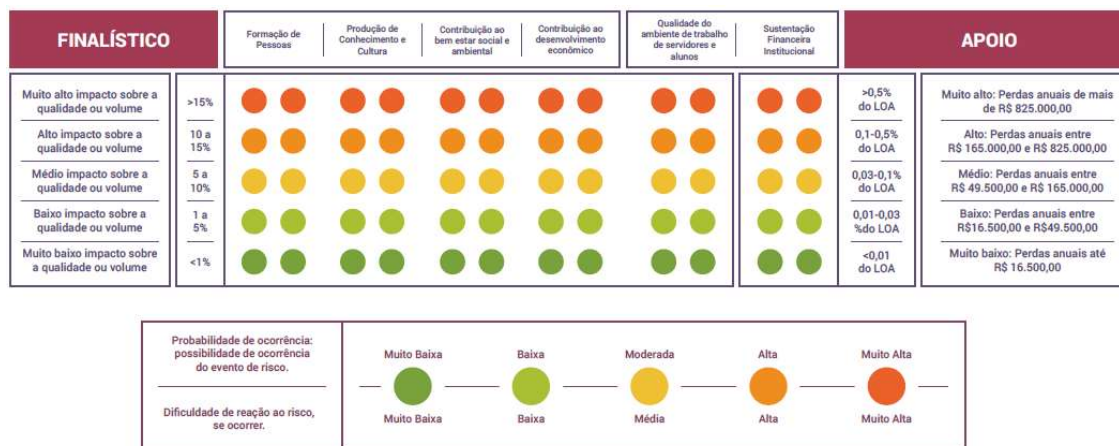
FINALÍSTICO

Formação de Pessoas | Produção de Conhecimento e Cultura | Contribuição ao bem estar social e ambiental | Contribuição ao desenvolvimento econômico | Qualidade do ambiente de trabalho de servidores e alunos | Sustentação Financeira Institucional

APOIO

| | | | |
|---|---|---|---|
| Muito alto impacto sobre a qualidade ou volume | >15% | >0,5% do LOA | Muito alto: Perdas anuais de mais de R$ 825.000,00 |
| Alto impacto sobre a qualidade ou volume | 10 a 15% | 0,1-0,5% do LOA | Alto: Perdas anuais entre R$ 165.000,00 e R$ 825.000,00 |
| Médio impacto sobre a qualidade ou volume | 5 a 10% | 0,03-0,1% do LOA | Médio: Perdas anuais entre R$ 49.500,00 e R$ 165.000,00 |
| Baixo impacto sobre a qualidade ou volume | 1 a 5% | 0,01-0,03 %do LOA | Baixo: Perdas anuais entre R$16.500,00 e R$49.500,00 |
| Muito baixo impacto sobre a qualidade ou volume | <1% | <0,01 do LOA | Muito baixo: Perdas anuais até R$ 16.500,00 |

Probabilidade de ocorrência: possibilidade de ocorrência do evento de risco.

Dificuldade de reação ao risco, se ocorrer.

Muito Baixa | Baixa | Moderada | Alta | Muito Alta

Muito Baixa | Baixa | Média | Alta | Muito Alta